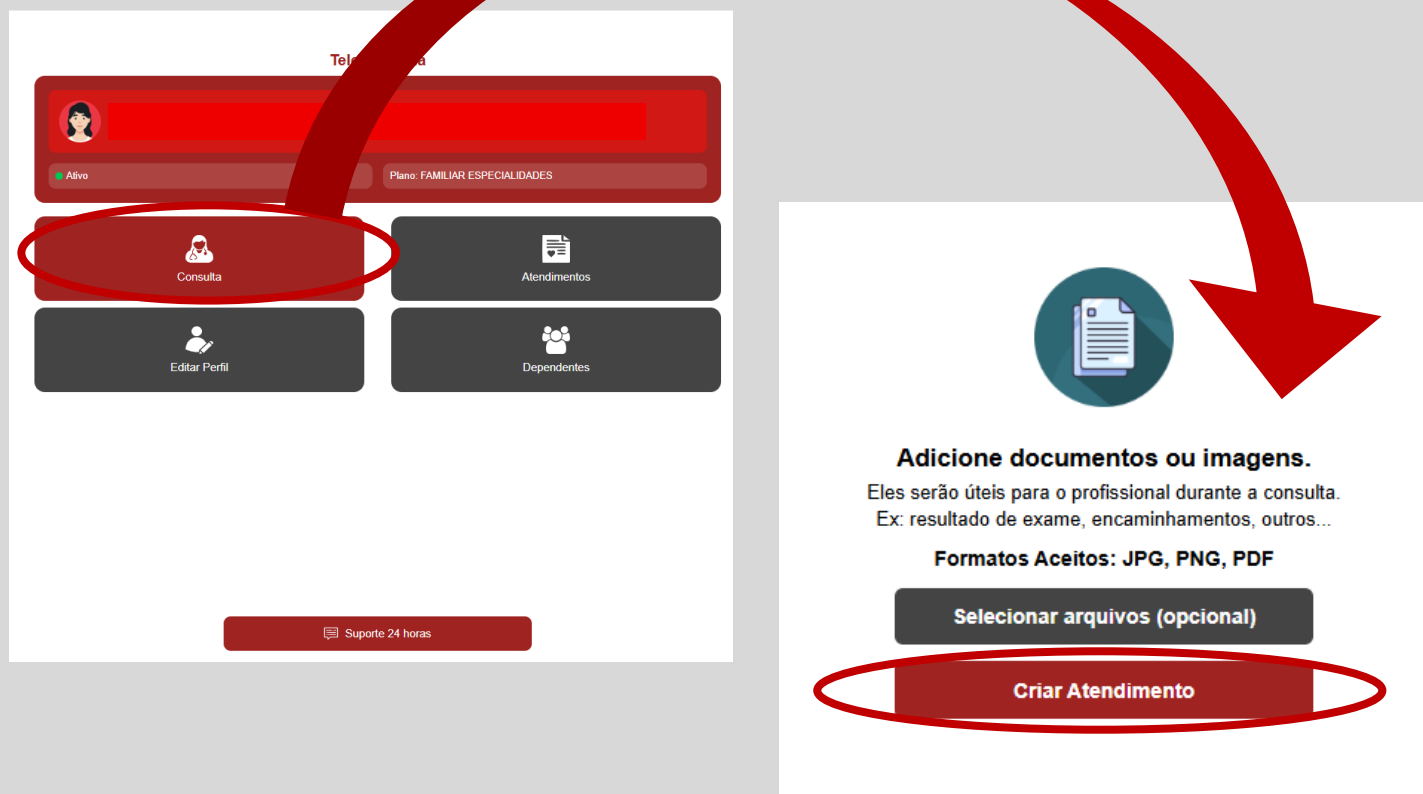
Tele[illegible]a

Ativo

Plano: FAMILIAR ESPECIALIDADES

Consulta

Atendimentos

Editar Perfil

Dependentes

Suporte 24 horas

Adicione documentos ou imagens.

Eles serão úteis para o profissional durante a consulta.
Ex: resultado de exame, encaminhamentos, outros...

Formatos Aceitos: JPG, PNG, PDF

Selecionar arquivos (opcional)

Criar Atendimento